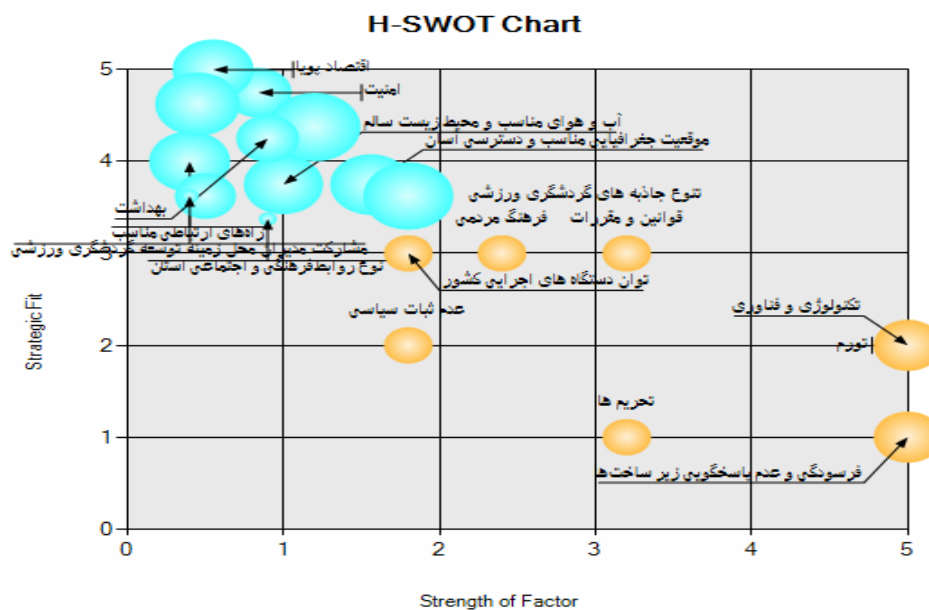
H-SWOT Chart

اقتصاد پویا
امنیت
آب و هوای مناسب و محیط زیست سالم
موقعیت جغرافیایی مناسب و دسترسی آسان
بهداشت
راه‌های ارتباطی مناسب
مشارکت مردم در محل زمینه توسعه گردشگری ورزشی
تنوع روابط فرهنگی و اجتماعی استان
تنوع جاذبه های گردشگری ورزشی
فرهنگ مردمی
قوانین و مقررات
توان دستگاه های اجرایی کشور
عدم ثبات سیاسی
تکنولوژی و فناوری
تورم
تحریم ها
فرسودگی و عدم پاسخگویی زیر ساخت‌ها

Strategic Fit
5
4
3
2
1
0

0
1
2
3
4
5
Strength of Factor